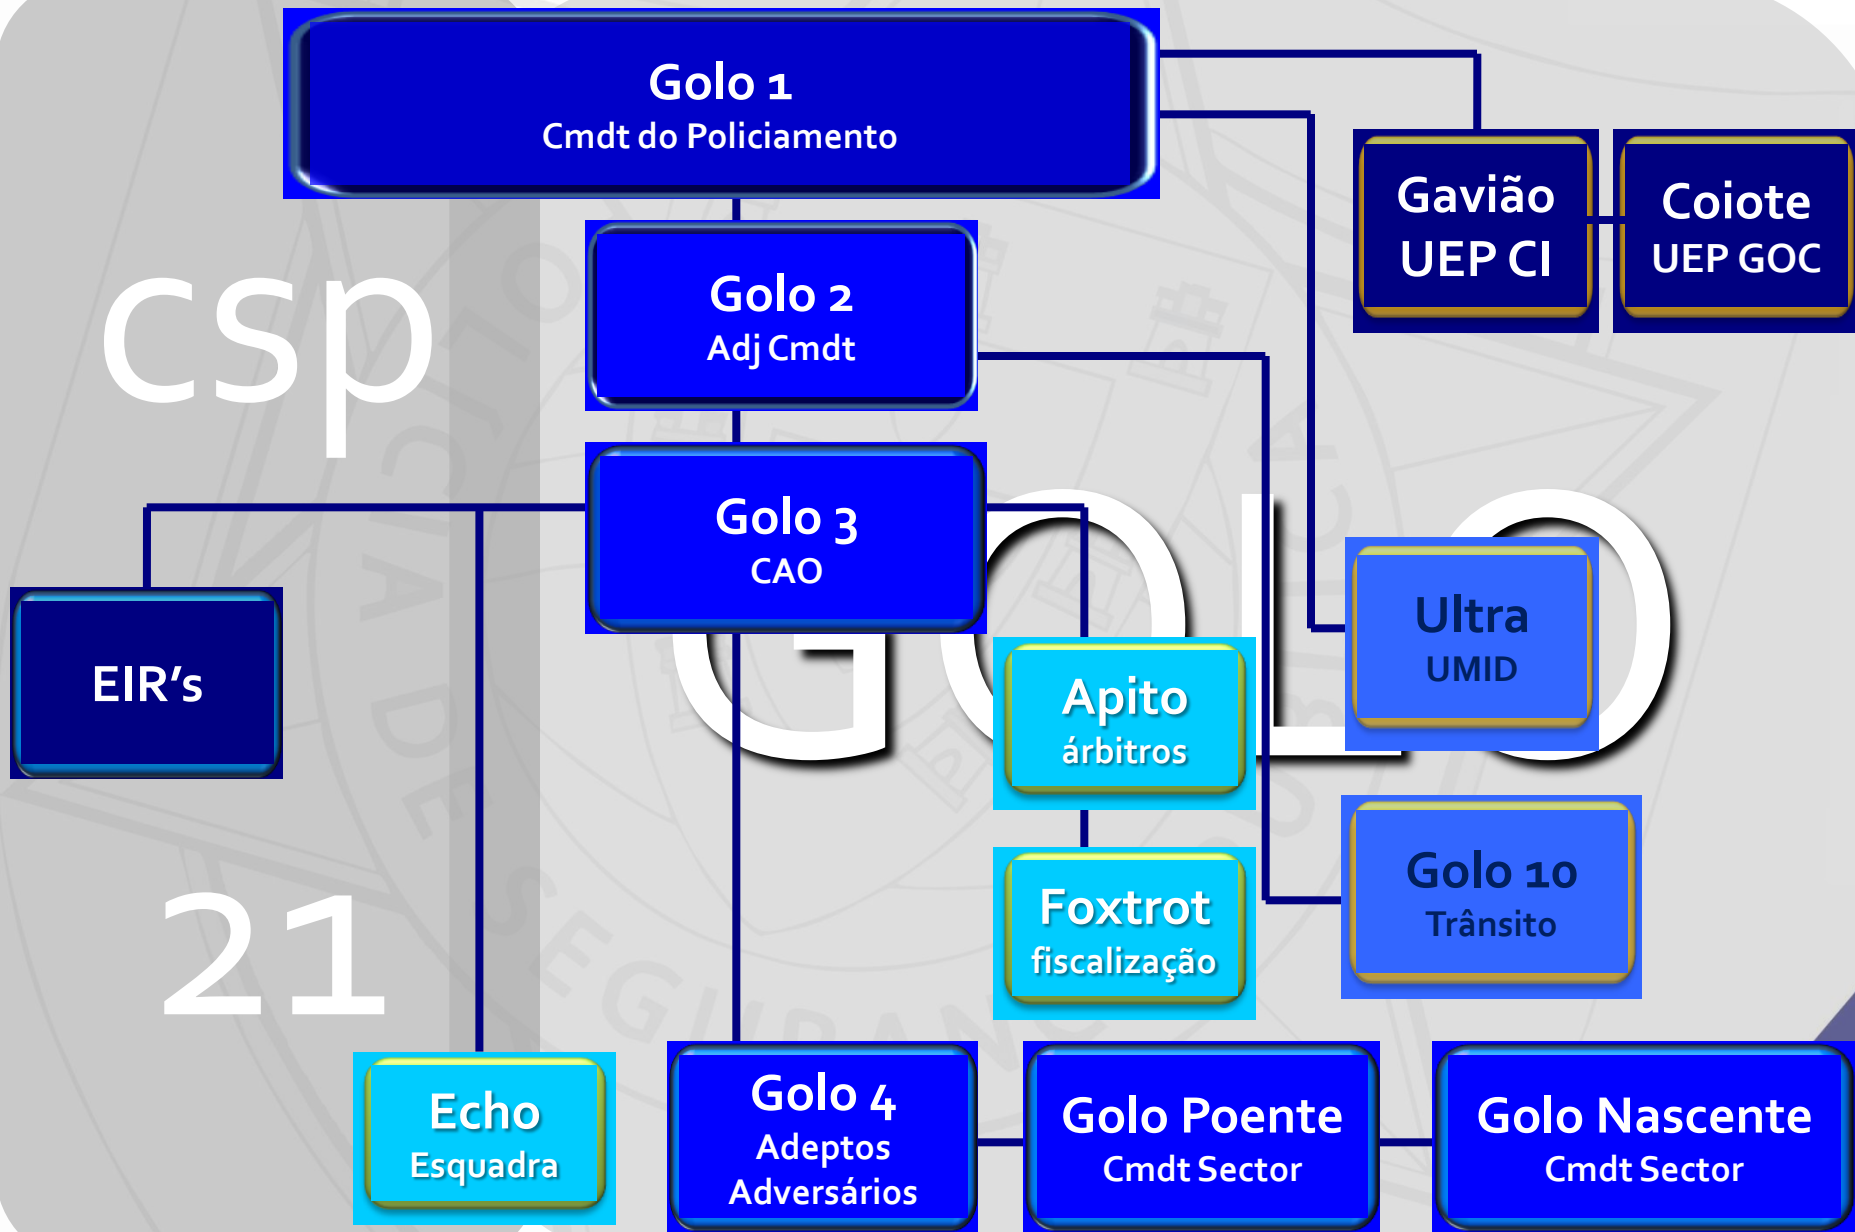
Golo 1
Cmdt do Policiamento

Gavião
UEP CI

Coiote
UEP GOC

csp

Golo 2
Adj Cmdt

Golo 3
CAO

GOLO

EIR's

Apito
árbitros

Ultra
UMID

Foxtrot
fiscalização

Golo 10
Trânsito

21

Echo
Esquadra

Golo 4
Adeptos
Adversários

Golo Poente
Cmdt Sector

Golo Nascente
Cmdt Sector